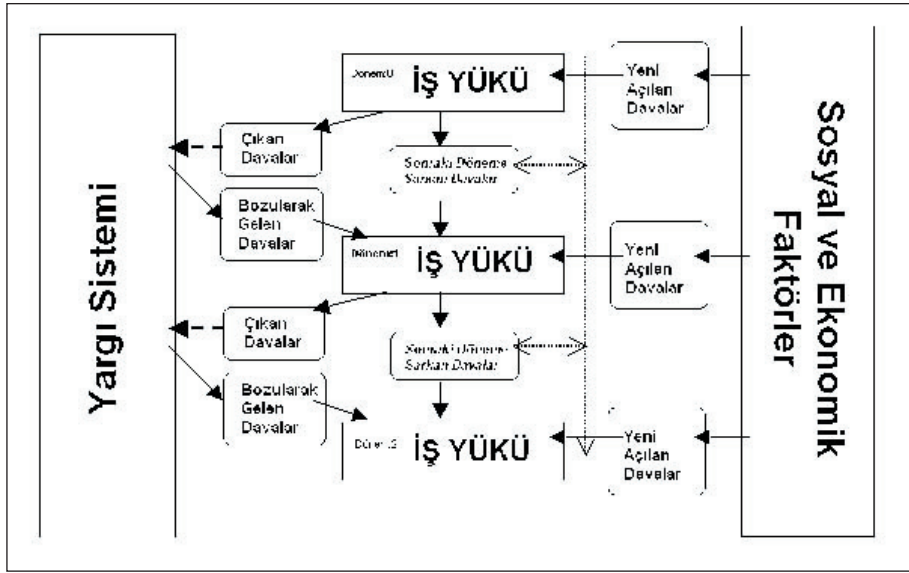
Yargı Sistemi

Dönem0 İŞ YÜKÜ

Yeni Açılan Davalar

Çıkan Davalar

Sonraki Döneme Sarkan Davalar

Bozularak Gelen Davalar

Dönem1 İŞ YÜKÜ

Yeni Açılan Davalar

Çıkan Davalar

Sonraki Döneme Sarkan Davalar

Bozularak Gelen Davalar

Dönem2 İŞ YÜKÜ

Yeni Açılan Davalar

Sosyal ve Ekonomik Faktörler